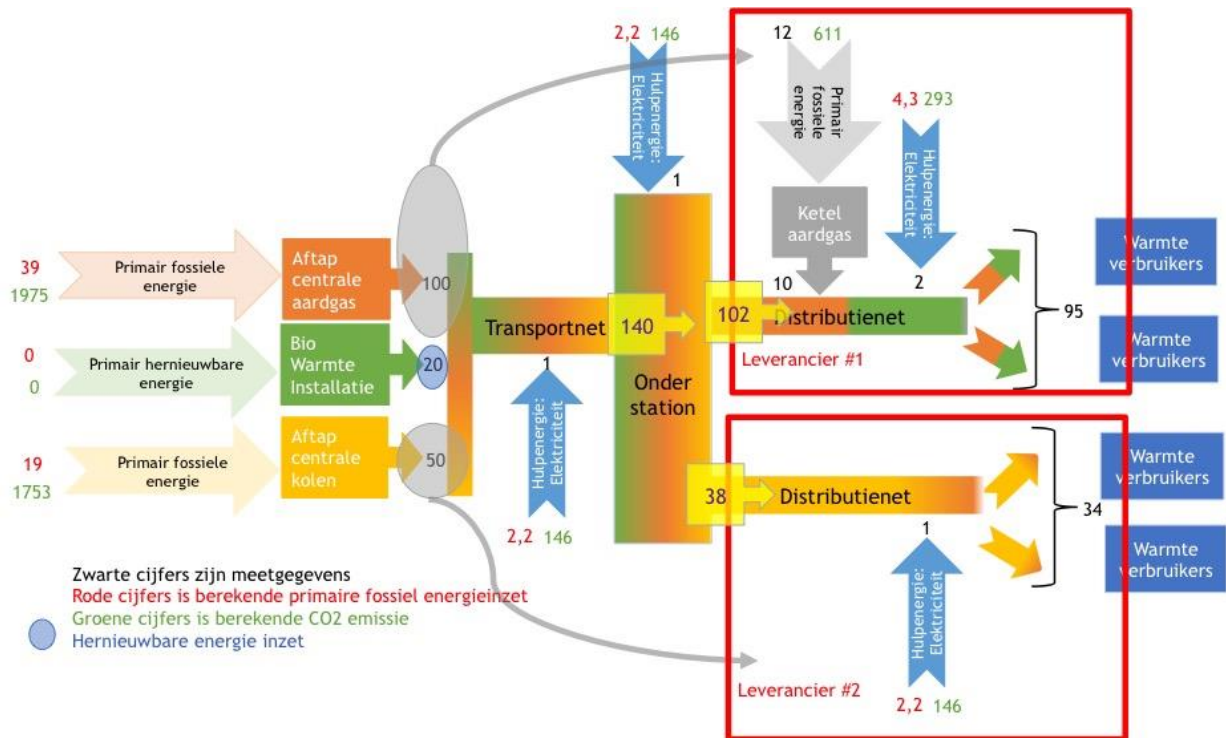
2,2 146

Hulpenergie: Elektriciteit

1

12 611

Primair fossiele energie

4,3 293

Hulpenergie: Elektriciteit

Ketel aardgas

10

2

39
1975

Primair fossiele energie

Aftap centrale aardgas

100

0
0

Primair hernieuwbare energie

Bio Warmte Installatie

20

19
1753

Primair fossiele energie

Aftap centrale kolen

50

Transportnet

140

1

Hulpenergie: Elektriciteit

2,2 146

Onder station

102

Distributienet

Leverancier #1

Warmte verbruikers

Warmte verbruikers

95

38

Distributienet

1

Hulpenergie: Elektriciteit

2,2 146

Leverancier #2

Warmte verbruikers

Warmte verbruikers

34

Zwarte cijfers zijn meetgegevens
Rode cijfers is berekende primaire fossiel energieinzet
Groene cijfers is berekende CO2 emissie
Hernieuwbare energie inzet